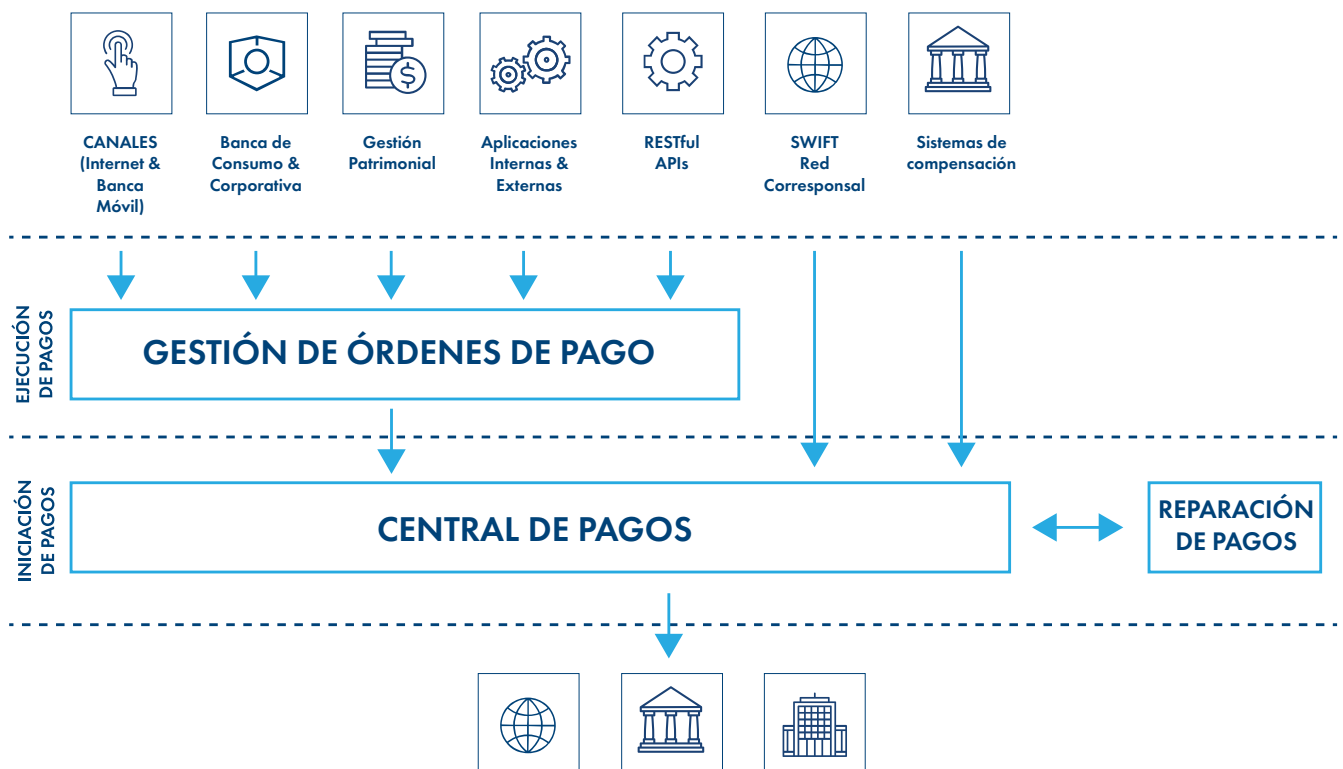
CANALES (Internet & Banca Móvil)

Banca de Consumo & Corporativa

Gestión Patrimonial

Aplicaciones Internas & Externas

RESTful APIs

SWIFT Red Corresponsal

Sistemas de compensación

EJECUCIÓN DE PAGOS

GESTIÓN DE ÓRDENES DE PAGO

INICIACIÓN DE PAGOS

CENTRAL DE PAGOS

REPARACIÓN DE PAGOS